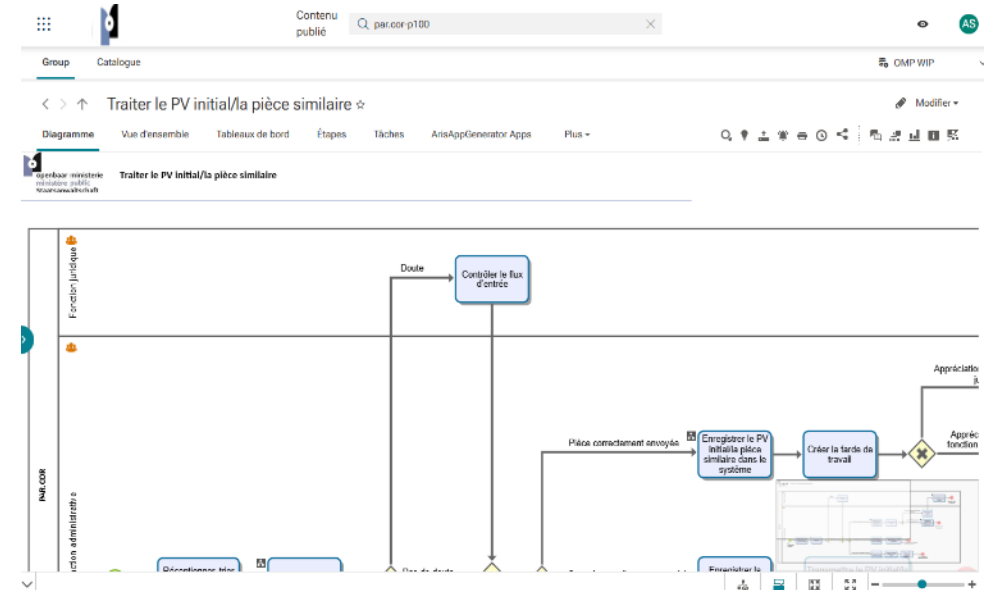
Contenu publié

par.cor-p100

AS

Group Catalogue

OMP WIP

Traiter le PV initial/la pièce similaire ☆

Modifier ▾

Diagramme Vue d'ensemble Tableaux de bord Étapes Tâches ArisAppGenerator Apps Plus ▾

openbaar ministerie
ministère public
Staatsanwaltschaft

Traiter le PV initial/la pièce similaire

Fonction juridique

Doute

Contrôler le flux d'entrée

PAR.COR

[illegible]ction administrative

Pièce correctement envoyée

Enregistrer le PV initial/la pièce similaire dans le système

Créer la farde de travail

Appréciation ju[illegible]

Appréc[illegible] fonction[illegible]

Réceptionner, trier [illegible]

Pas de doute

Enregistrer le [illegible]

Transmettre le PV initial/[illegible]